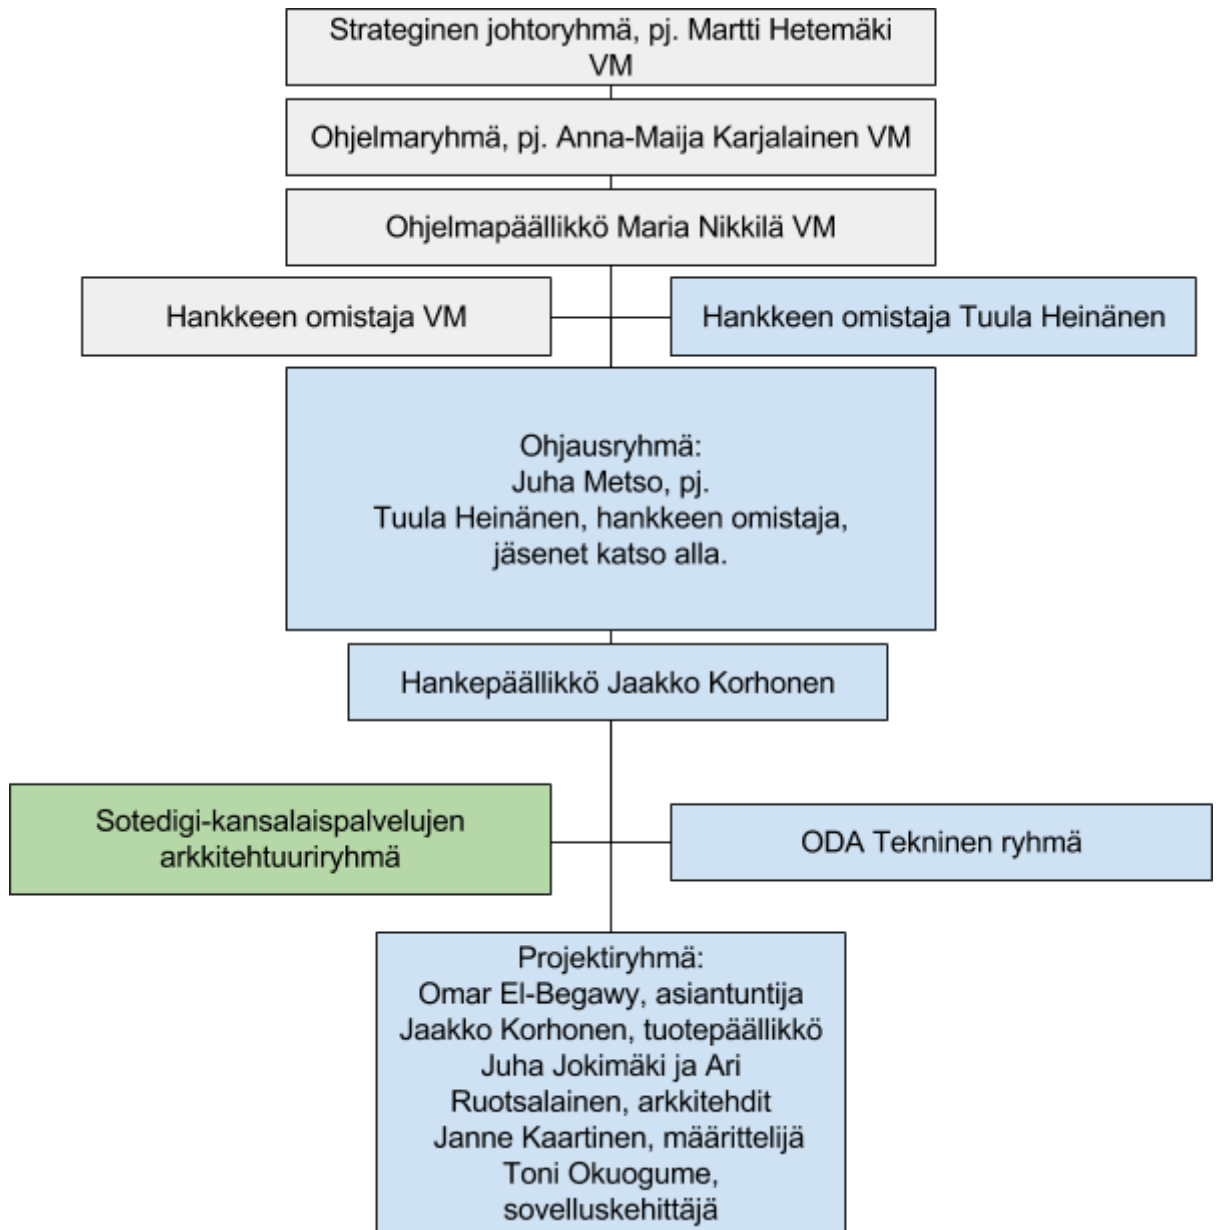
Strateginen johtoryhmä, pj. Martti Hetemäki VM

Ohjelmaryhmä, pj. Anna-Maija Karjalainen VM

Ohjelmapäällikkö Maria Nikkilä VM

Hankkeen omistaja VM

Hankkeen omistaja Tuula Heinänen

Ohjausryhmä:
Juha Metso, pj.
Tuula Heinänen, hankkeen omistaja,
jäsenet katso alla.

Hankepäällikkö Jaakko Korhonen

Sotedigi-kansalaispalvelujen arkkitehtuuriryhmä

ODA Tekninen ryhmä

Projektiryhmä:
Omar El-Begawy, asiantuntija
Jaakko Korhonen, tuotepäällikkö
Juha Jokimäki ja Ari Ruotsalainen, arkkitehdit
Janne Kaartinen, määrittelijä
Toni Okuogume, sovelluskehittäjä